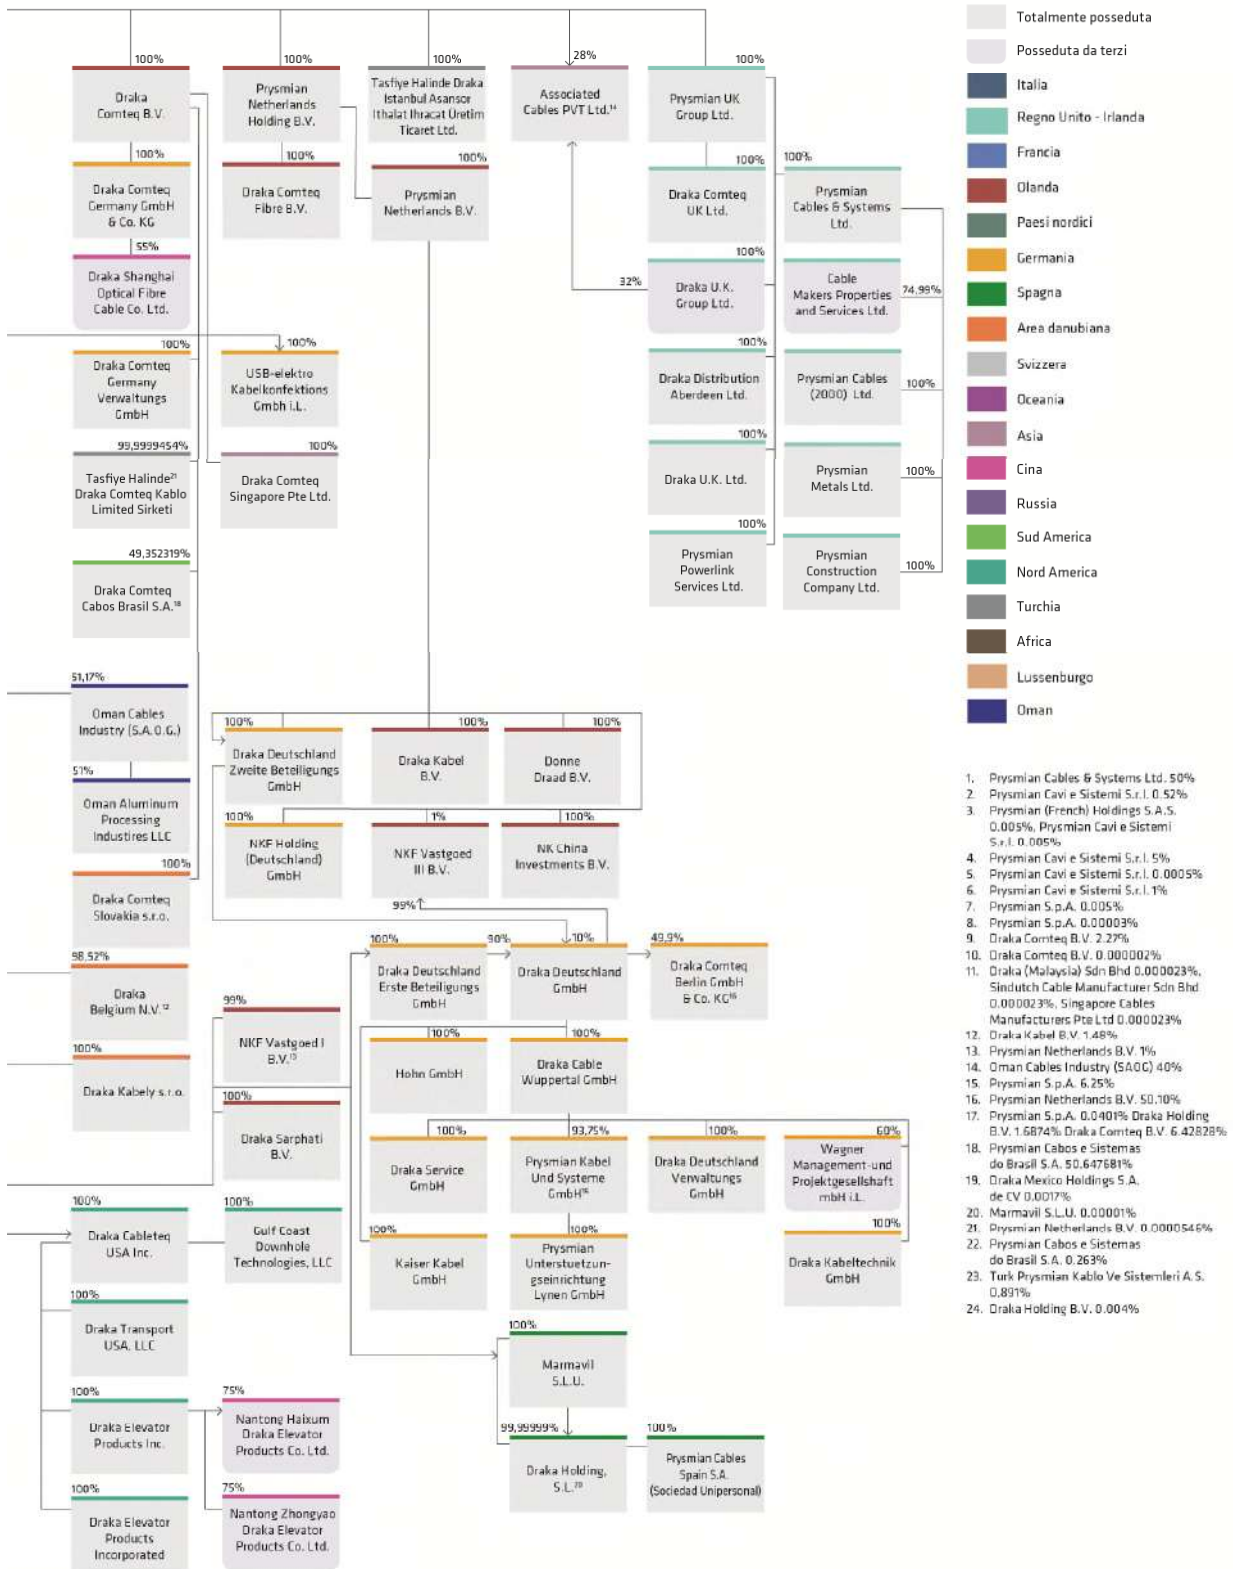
100%
Draka Comteq B.V.

100%
Prysmian Netherlands Holding B.V.

100%
Tasfiye Halinde Draka Istanbul Asansor Ithalat Ihracat Uretim Ticaret Ltd.

28%
Associated Cables PVT Ltd.¹⁴

100%
Prysmian UK Group Ltd.

100%
Draka Comteq Germany GmbH & Co. KG

100%
Draka Comteq Fibre B.V.

100%
Prysmian Netherlands B.V.

100%
Draka Comteq UK Ltd.

100%
Prysmian Cables & Systems Ltd.

55%
Draka Shanghai Optical Fibre Cable Co. Ltd.

32%
100%
Draka U.K. Group Ltd.

Cable Makers Properties and Services Ltd.
74,99%

100%
Draka Comteq Germany Verwaltungs GmbH

100%
USB-elektro Kabelkonfektions Gmbh i.L.

100%
Draka Distribution Aberdeen Ltd.

Prysmian Cables (2000) Ltd.
100%

99,9999454%
Tasfiye Halinde²¹ Draka Comteq Kablo Limited Sirketi

100%
Draka Comteq Singapore Pte Ltd.

100%
Draka U.K. Ltd.

Prysmian Metals Ltd.
100%

100%
Prysmian Powerlink Services Ltd.

Prysmian Construction Company Ltd.
100%

49,352319%
Draka Comteq Cabos Brasil S.A.¹⁸

51,17%
Oman Cables Industry (S.A.O.G.)

51%
Oman Aluminum Processing Industires LLC

100%
Draka Comteq Slovakia s.r.o.

98,52%
Draka Belgium N.V.¹²

100%
Draka Kabely s.r.o.

100%
Draka Deutschland Zweite Beteiligungs GmbH

100%
Draka Kabel B.V.

100%
Donne Draad B.V.

100%
NKF Holding (Deutschland) GmbH

1%
NKF Vastgoed III B.V.

100%
NK China Investments B.V.

99%

100%
Draka Deutschland Erste Beteiligungs GmbH

90%
10%
Draka Deutschland GmbH

49,9%
Draka Comteq Berlin GmbH & Co. KG¹⁶

99%
NKF Vastgoed I B.V.¹³

100%
Draka Sarphati B.V.

100%
Hohn GmbH

100%
Draka Cable Wuppertal GmbH

100%
Draka Service GmbH

93,75%
Prysmian Kabel Und Systeme GmbH¹⁵

100%
Draka Deutschland Verwaltungs GmbH

60%
Wagner Management-und Projektgesellschaft mbH i.L.

100%
Kaiser Kabel GmbH

100%
Prysmian Unterstuetzungseinrichtung Lynen GmbH

100%
Draka Kabeltechnik GmbH

100%
Draka Cableteq USA Inc.

100%
Gulf Coast Downhole Technologies, LLC

100%
Draka Transport USA, LLC

100%
Marmavil S.L.U.

100%
Draka Elevator Products Inc.

75%
Nantong Haixum Draka Elevator Products Co. Ltd.

99,99999%
Draka Holding, S.L.²⁰

100%
Prysmian Cables Spain S.A. (Sociedad Unipersonal)

100%
Draka Elevator Products Incorporated

75%
Nantong Zhongyao Draka Elevator Products Co. Ltd.

Totalmente posseduta
Posseduta da terzi
Italia
Regno Unito - Irlanda
Francia
Olanda
Paesi nordici
Germania
Spagna
Area danubiana
Svizzera
Oceania
Asia
Cina
Russia
Sud America
Nord America
Turchia
Africa
Lussenburgo
Oman

1. Prysmian Cables & Systems Ltd. 50%
2. Prysmian Cavi e Sistemi S.r.l. 0.52%
3. Prysmian (French) Holdings S.A.S. 0.005%, Prysmian Cavi e Sistemi S.r.l. 0.005%
4. Prysmian Cavi e Sistemi S.r.l. 5%
5. Prysmian Cavi e Sistemi S.r.l. 0.0005%
6. Prysmian Cavi e Sistemi S.r.l. 1%
7. Prysmian S.p.A. 0.005%
8. Prysmian S.p.A. 0.00003%
9. Draka Comteq B.V. 2.27%
10. Draka Comteq B.V. 0.000002%
11. Draka (Malaysia) Sdn Bhd 0.000023%, Sindutch Cable Manufacturer Sdn Bhd 0.000023%, Singapore Cables Manufacturers Pte Ltd 0.000023%
12. Draka Kabel B.V. 1.48%
13. Prysmian Netherlands B.V. 1%
14. Oman Cables Industry (SAOG) 40%
15. Prysmian S.p.A. 6.25%
16. Prysmian Netherlands B.V. 50.10%
17. Prysmian S.p.A. 0.0401% Draka Holding B.V. 1.6874% Draka Comteq B.V. 6.42828%
18. Prysmian Cabos e Sistemas do Brasil S.A. 50.647681%
19. Draka Mexico Holdings S.A. de CV 0.0017%
20. Marmavil S.L.U. 0.00001%
21. Prysmian Netherlands B.V. 0.0000546%
22. Prysmian Cabos e Sistemas do Brasil S.A. 0.263%
23. Turk Prysmian Kablo Ve Sistemleri A.S. 0.891%
24. Draka Holding B.V. 0.004%